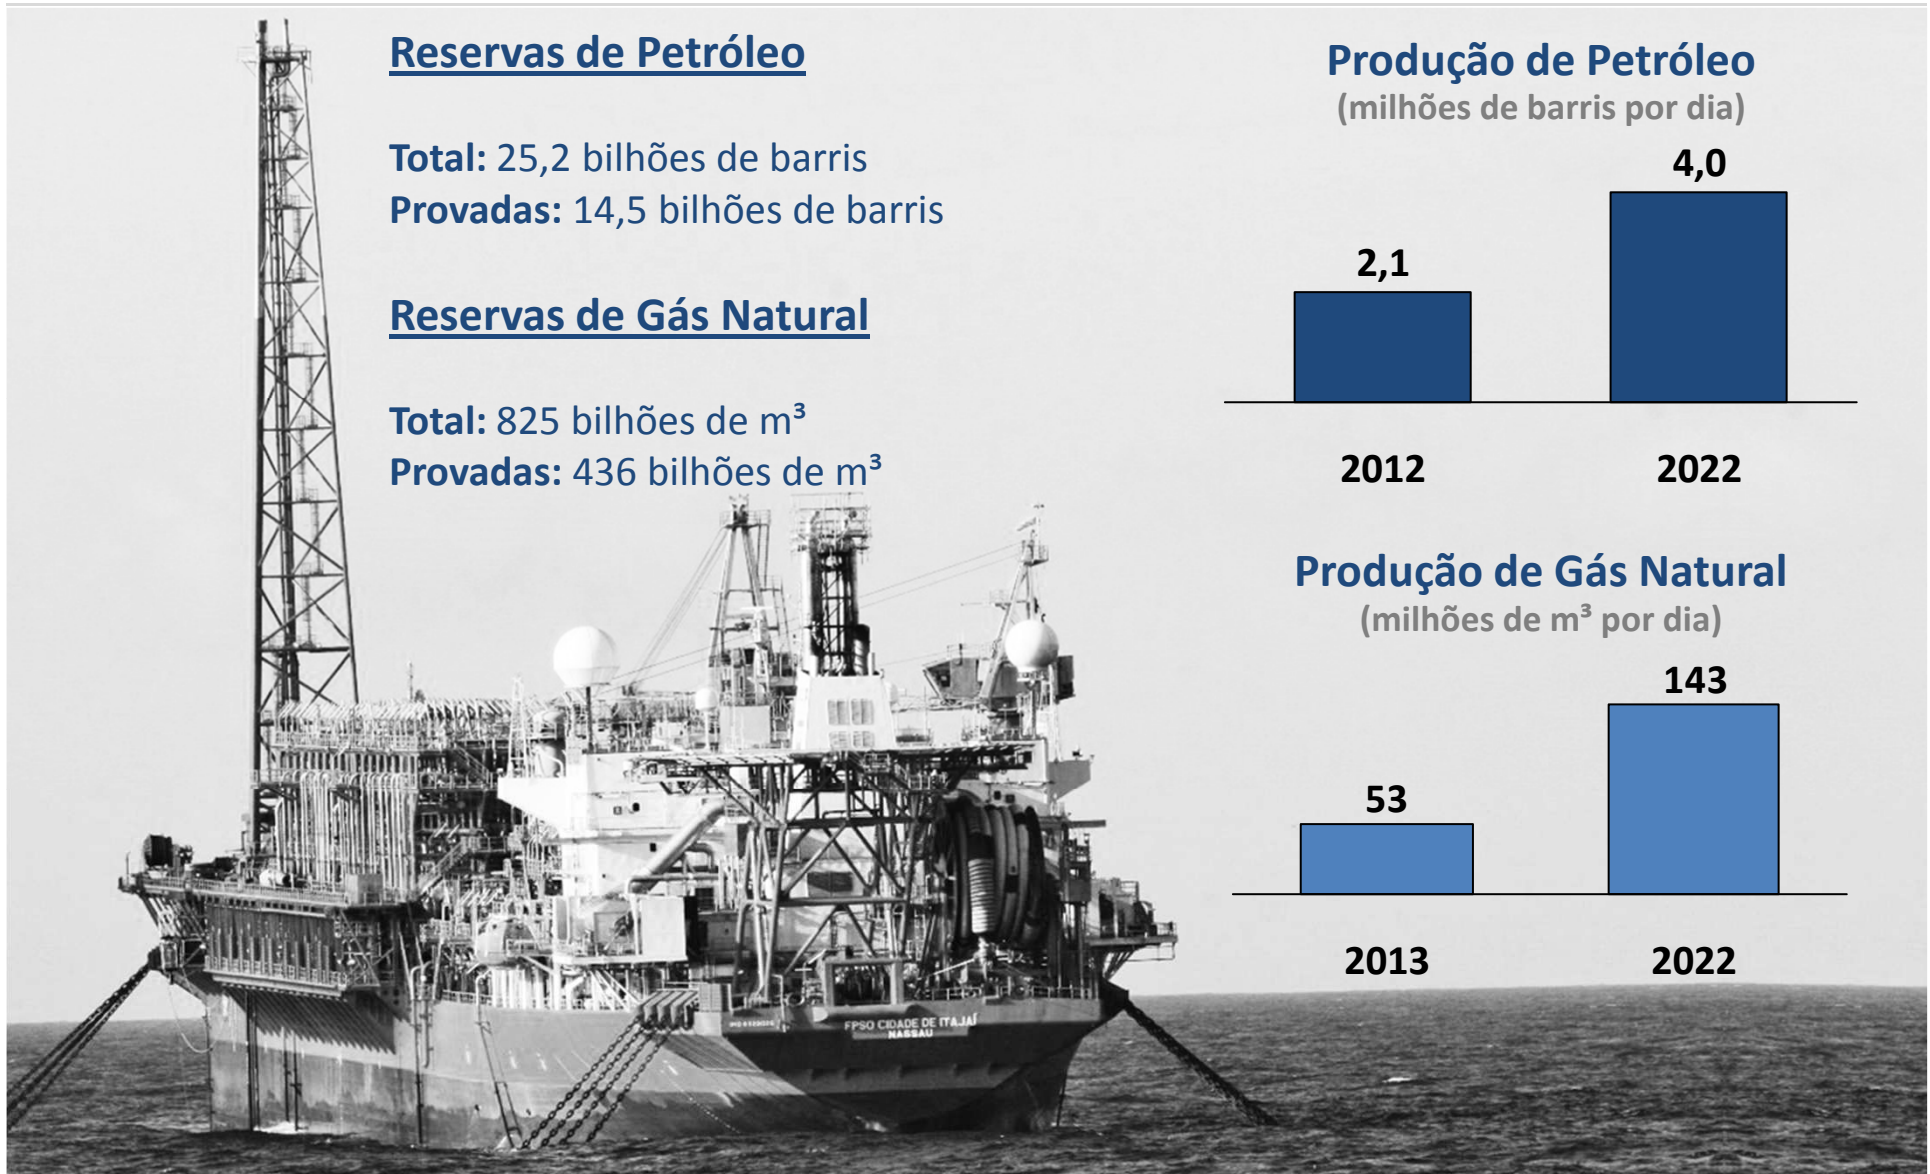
Reservas de Petróleo

**Total:** 25,2 bilhões de barris
**Provadas:** 14,5 bilhões de barris

Reservas de Gás Natural

**Total:** 825 bilhões de m³
**Provadas:** 436 bilhões de m³

Produção de Petróleo
(milhões de barris por dia)

2,1
4,0
2012
2022

Produção de Gás Natural
(milhões de m³ por dia)

53
143
2013
2022

FPSO CIDADE DE ITAJAÍ
NASSAU